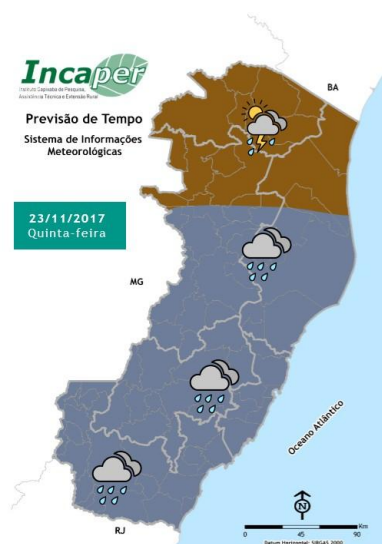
Incaper
Instituto Capixaba de Pesquisa, Assistência Técnica e Extensão Rural

Previsão de Tempo
Sistema de Informações Meteorológicas

23/11/2017
Quinta-feira

BA

MG

Oceano Atlântico

RJ

N

0 45 90 Km
Datum Horizontal: SIRGAS 2000